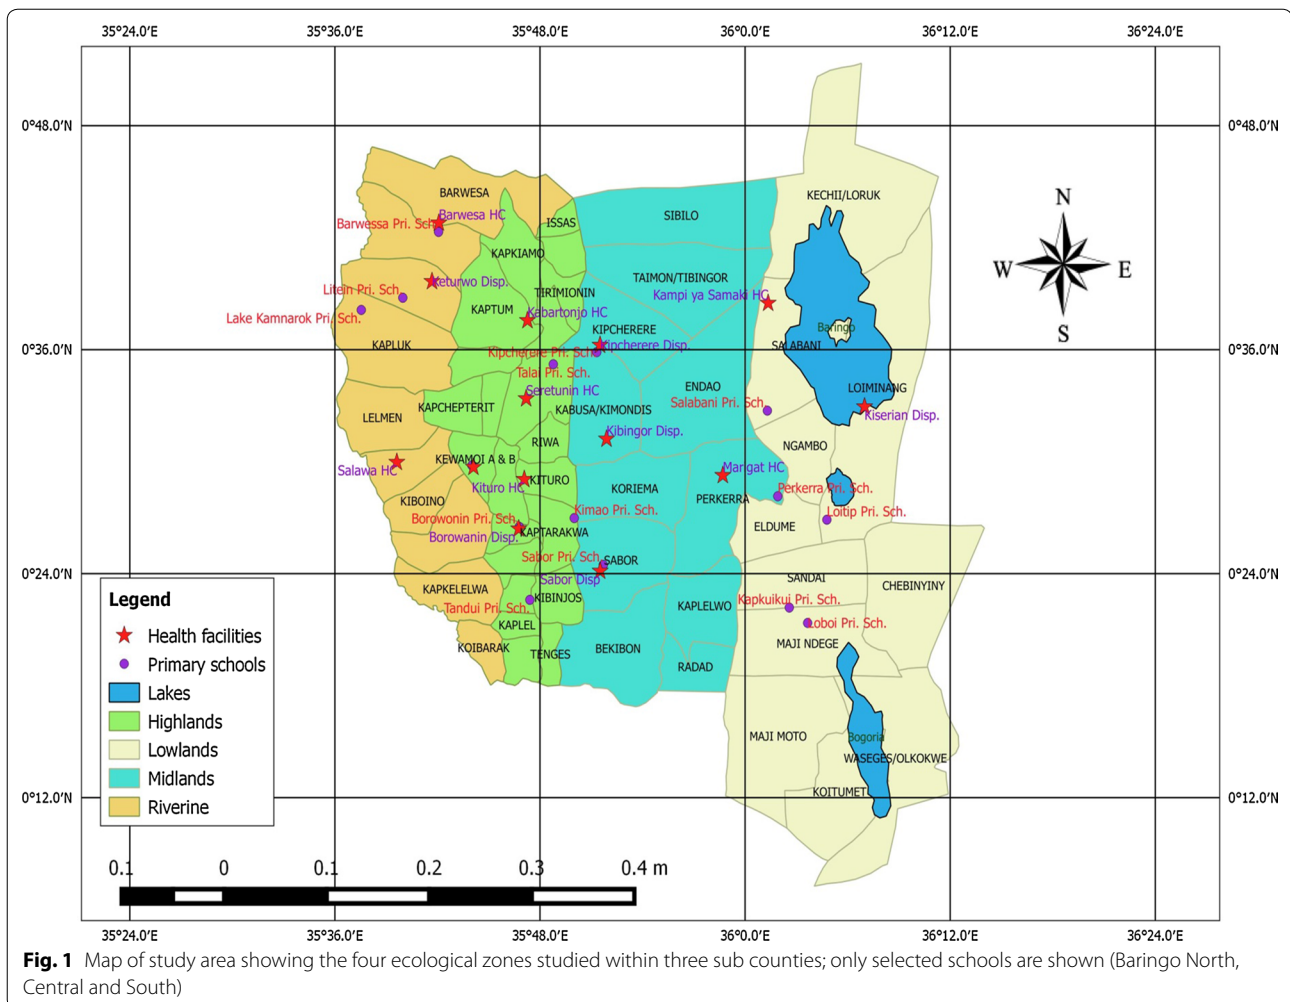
35°24.0′E 35°36.0′E 35°48.0′E 36°0.0′E 36°12.0′E 36°24.0′E

0°48.0′N 0°36.0′N 0°24.0′N 0°12.0′N

0°48.0′N 0°36.0′N 0°24.0′N 0°12.0′N

N
W E
S

BARWESA
Barwessa Pri. Sch.
Barwesa HC
ISSAS
SIBILO
KECHII/LORUK
KAPKIAMO
Litein Pri. Sch.
Keturwo Disp.
TAIMON/TIBINGOR
Kampi ya Samaki HC
TIRIMIONIN
KAPTUM
Kabartonjo HC
Lake Kamnarok Pri. Sch.
Baringo
KIPCHERERE
KAPLUK
Kipcherere Pri. Sch.
Kipcherere Disp.
SALABANI
Talai Pri. Sch.
ENDAO
LOIMINANG
Seretunin HC
Salabani Pri. Sch.
KAPCHEPTERIT
KABUSA/KIMONDIS
Kiserian Disp.
LELMEN
Kibingor Disp.
NGAMBO
RIWA
KEWAMOI A & B
Marigat HC
Salawa HC
KITURO
Kituro HC
KORIEMA
Perkerra Pri. Sch.
PERKERRA
KIBOINO
Loitip Pri. Sch.
Kimao Pri. Sch.
Borowonin Pri. Sch.
ELDUME
KAPTARAKWA
Borowanin Disp.
Sabor Pri. Sch.
SABOR
Sabor Disp.
SANDAI
KAPKELELWA
CHEBINYINY
KIBINJOS
Kapkuikui Pri. Sch.
Tandui Pri. Sch.
KAPLELWO
KAPLEL
Loboi Pri. Sch.
MAJI NDEGE
KOIBARAK
TENGES
BEKIBON
RADAD
MAJI MOTO
Bogoria
WASEGES/OLKOKWE
KOITUMET

Legend
Health facilities
Primary schools
Lakes
Highlands
Lowlands
Midlands
Riverine

0.1 0 0.1 0.2 0.3 0.4 m

35°24.0′E 35°36.0′E 35°48.0′E 36°0.0′E 36°12.0′E 36°24.0′E

**Fig. 1** Map of study area showing the four ecological zones studied within three sub counties; only selected schools are shown (Baringo North, Central and South)